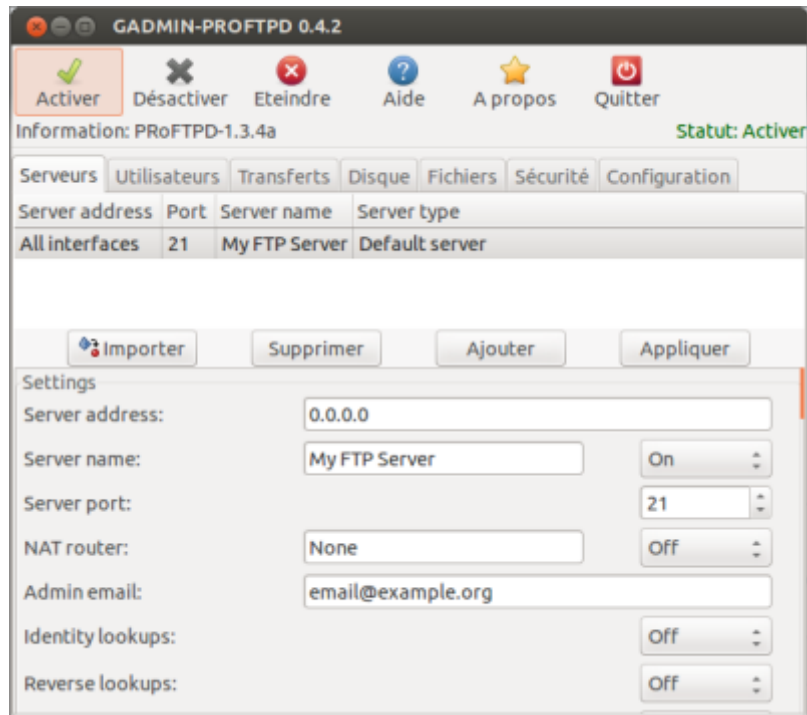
GADMIN-PROFTPD 0.4.2

Activer Désactiver Eteindre Aide A propos Quitter

Information: PRoFTPD-1.3.4a

Statut: Activer

Serveurs Utilisateurs Transferts Disque Fichiers Sécurité Configuration

| Server address | Port | Server name | Server type |
|---|---|---|---|
| All interfaces | 21 | My FTP Server | Default server |

Importer Supprimer Ajouter Appliquer

Settings

Server address: 0.0.0.0

Server name: My FTP Server On

Server port: 21

NAT router: None Off

Admin email: email@example.org

Identity lookups: Off

Reverse lookups: Off